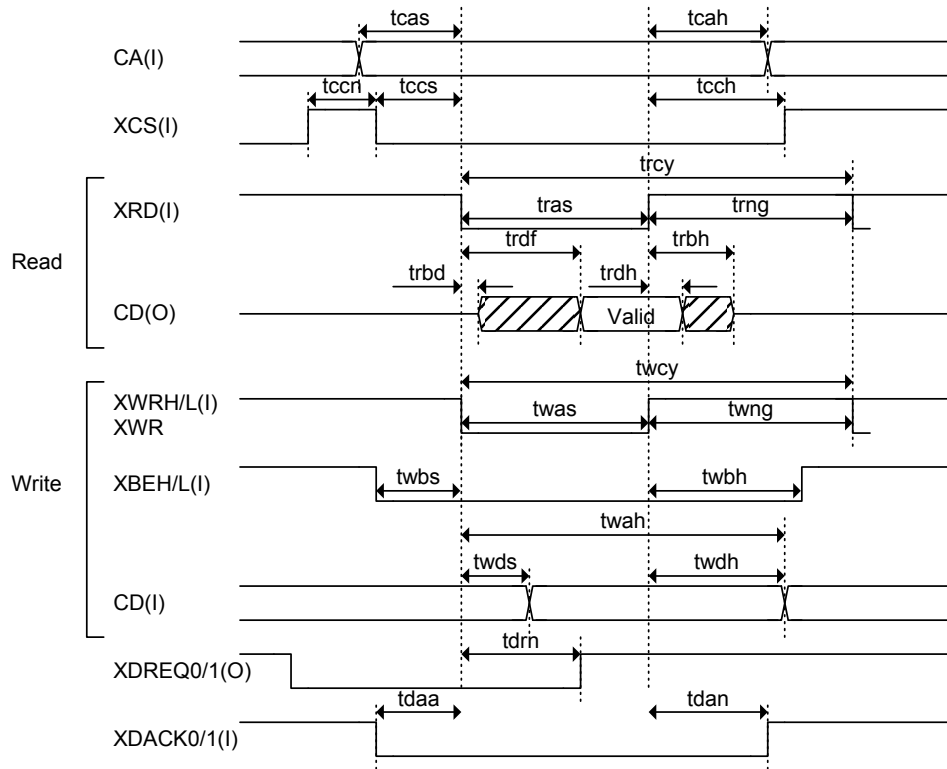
tcas
tcah
CA(I)
tccn
tccs
tcch
XCS(I)
trcy
Read
XRD(I)
tras
trng
trdf
trbh
trbd
trdh
CD(O)
Valid
twcy
XWRH/L(I)
XWR
twas
twng
Write
XBEH/L(I)
twbs
twbh
twah
twds
twdh
CD(I)
tdrn
XDREQ0/1(O)
tdaa
tdan
XDACK0/1(I)